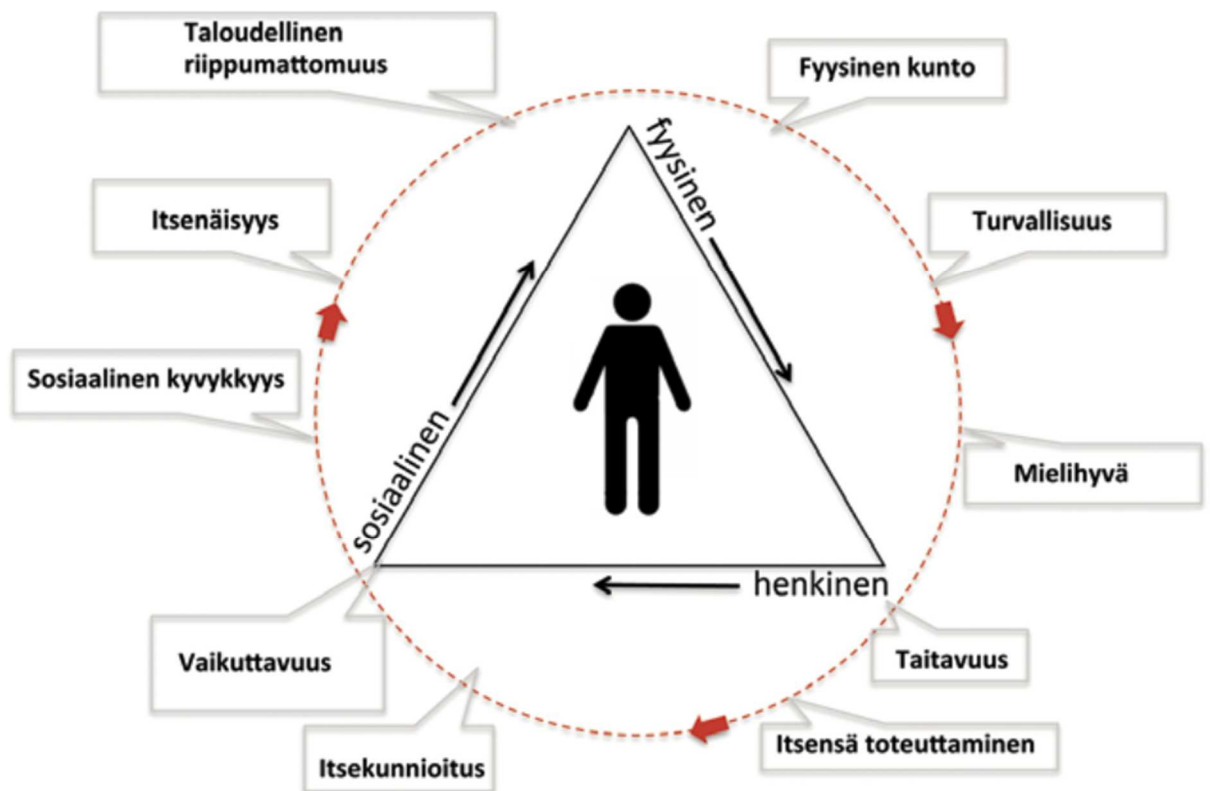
Taloudellinen riippumattomuus

Fyysinen kunto

fyysinen

Itsenäisyys

Turvallisuus

Sosiaalinen kyvykkyys

Mielihyvä

sosiaalinen

henkinen

Vaikuttavuus

Taitavuus

Itsensä toteuttaminen

Itsekunnioitus